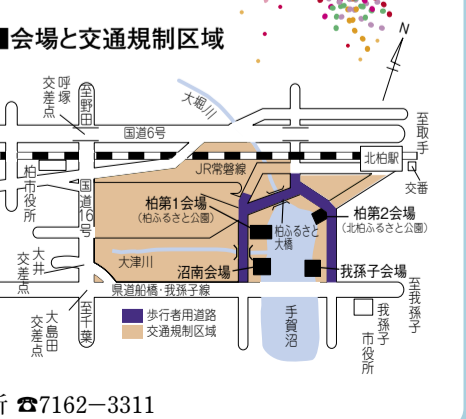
■会場と交通規制区域

N

呼塚交差点

至野田

大堀川

国道6号

至取手

JR常磐線

北柏駅

交番

柏市役所

国道16号

柏第1会場
(柏ふるさと公園)

柏ふるさと大橋

柏第2会場
(北柏ふるさと公園)

大井交差点

大津川

沼南会場

我孫子会場

至我孫子

県道船橋・我孫子線

大島田交差点

至千葉

歩行者用道路

交通規制区域

手賀沼

我孫子市役所

所 ☎7162−3311